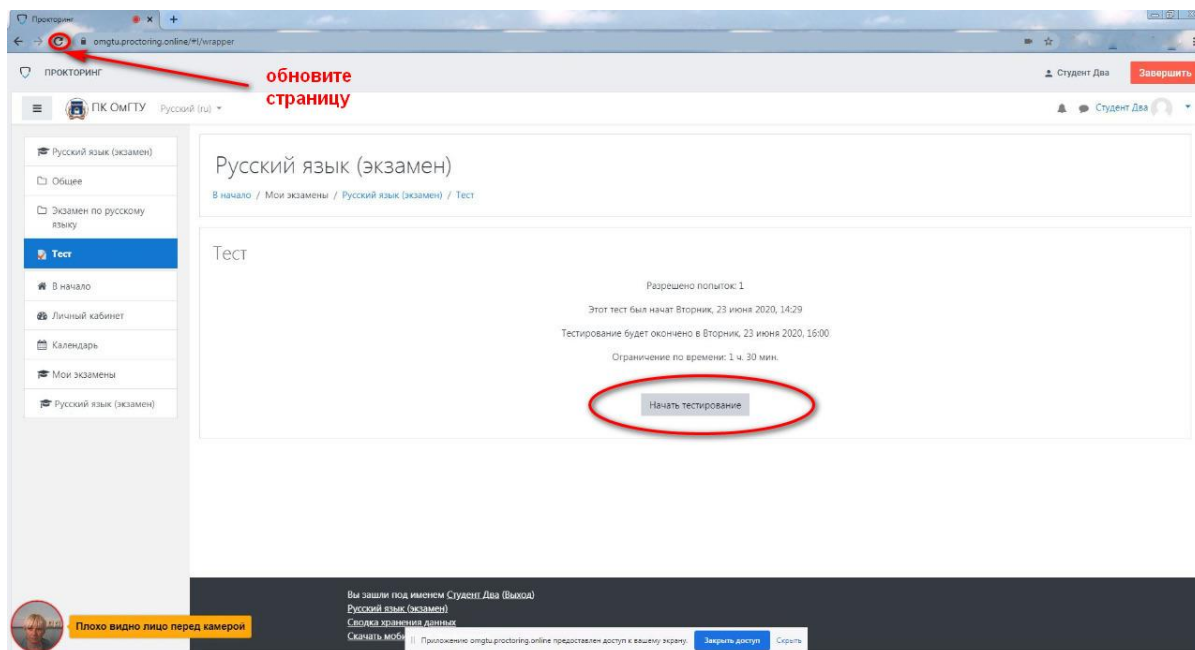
Прокторинг
omgtu.proctoring.online/#!/wrapper
ПРОКТОРИНГ
обновите страницу
Студент Два
Завершить
ПК ОмГТУ Русский (ru)
Студент Два

Русский язык (экзамен)
Общее
Экзамен по русскому языку
Тест
В начало
Личный кабинет
Календарь
Мои экзамены
Русский язык (экзамен)

Русский язык (экзамен)
В начало / Мои экзамены / Русский язык (экзамен) / Тест

Тест
Разрешено попыток: 1
Этот тест был начат Вторник, 23 июня 2020, 14:29
Тестирование будет окончено в Вторник, 23 июня 2020, 16:00
Ограничение по времени: 1 ч. 30 мин.
Начать тестирование

Вы зашли под именем Студент Два (Выход)
Русский язык (экзамен)
Сводка хранения данных
Скачать моб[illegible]
Приложению omgtu.proctoring.online предоставлен доступ к вашему экрану.
Закрыть доступ
Скрыть
Плохо видно лицо перед камерой